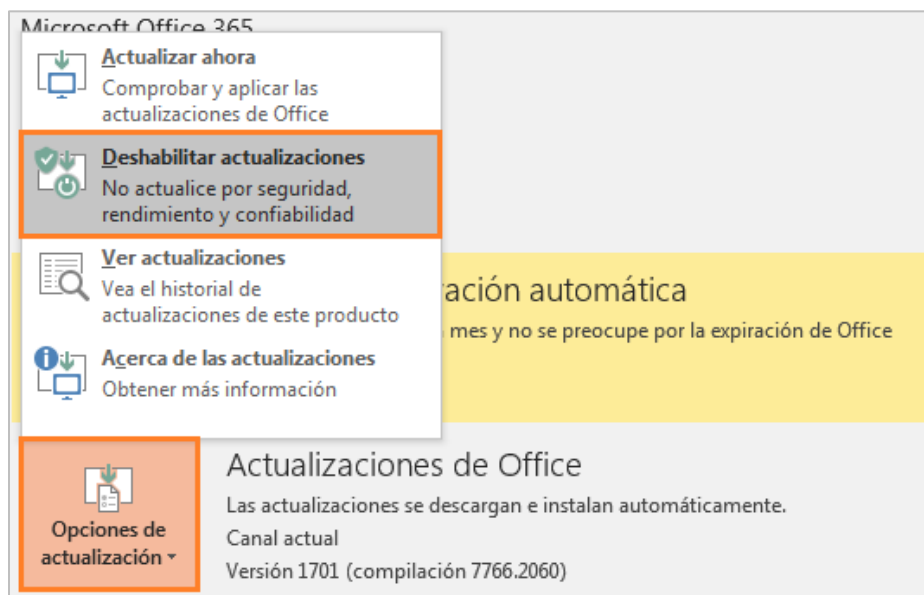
Microsoft Office 365

Actualizar ahora
Comprobar y aplicar las actualizaciones de Office

Deshabilitar actualizaciones
No actualice por seguridad, rendimiento y confiabilidad

Ver actualizaciones
Vea el historial de actualizaciones de este producto

Acerca de las actualizaciones
Obtener más información

ración automática
mes y no se preocupe por la expiración de Office

Opciones de actualización

Actualizaciones de Office
Las actualizaciones se descargan e instalan automáticamente.
Canal actual
Versión 1701 (compilación 7766.2060)